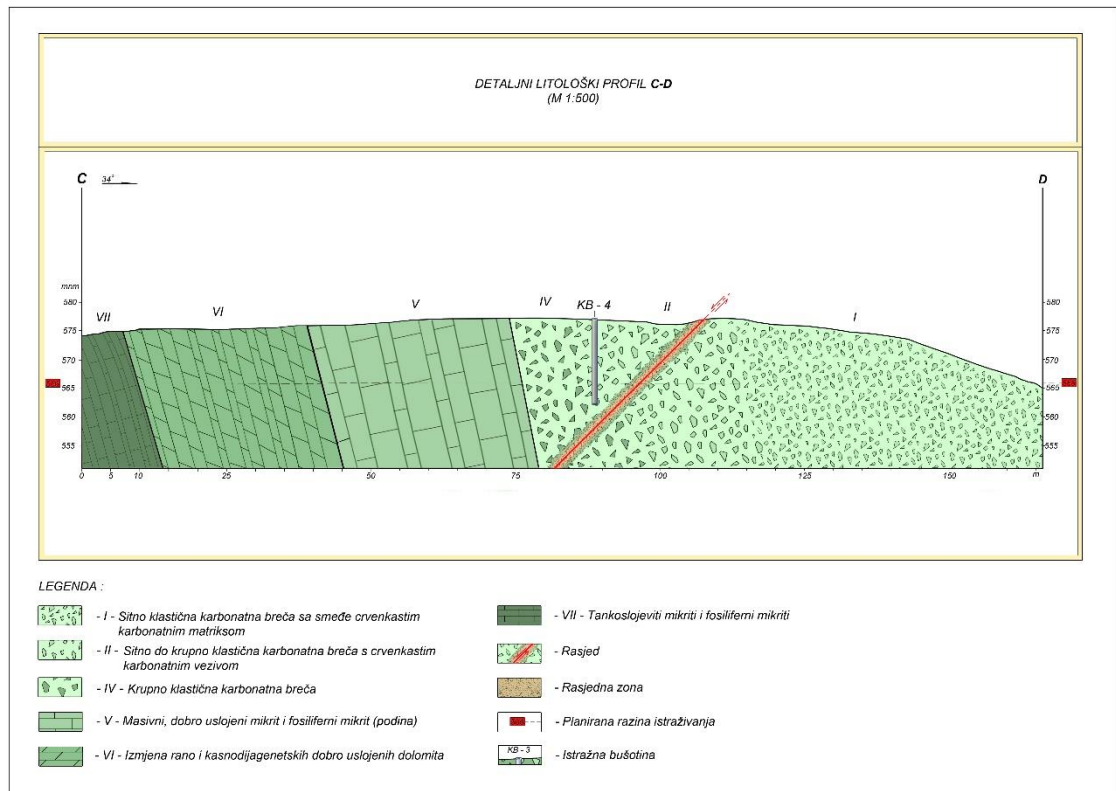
DETALJNI LITOLOŠKI PROFIL C-D
(M 1:500)

C
34°
D

mnm
580
575
570
565
560
555

580
575
570
565
560
555

VII
VI
V
IV
KB - 4
II
I

0
5
10
25
50
75
100
125
150
m

LEGENDA :

- I - Sitno klastična karbonatna breča sa smeđe crvenkastim karbonatnim matriksom

- II - Sitno do krupno klastična karbonatna breča s crvenkastim karbonatnim vezivom

- IV - Krupno klastična karbonatna breča

- V - Masivni, dobro uslojeni mikrit i fosiliferni mikrit (podina)

- VI - Izmjena rano i kasnodijagenetskih dobro uslojenih dolomita

- VII - Tankoslojeviti mikriti i fosiliferni mikriti

- Rasjed

- Rasjedna zona

- Planirana razina istraživanja

KB - 3
- Istražna bušotina